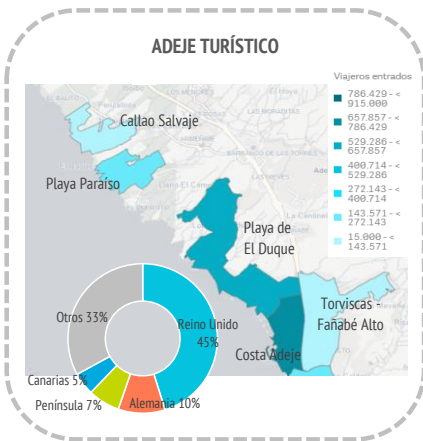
ADEJE TURÍSTICO

Viajeros entrados

786.429 - < 915.000

657.857 - < 786.429

529.286 - < 657.857

400.714 - < 529.286

272.143 - < 400.714

143.571 - < 272.143

15.000 - < 143.571

Callao Salvaje

Playa Paraíso

Playa de El Duque

Torviscas - Fañabé Alto

Costa Adeje

Otros 33%

Reino Unido 45%

Canarias 5%

Península 7%

Alemania 10%